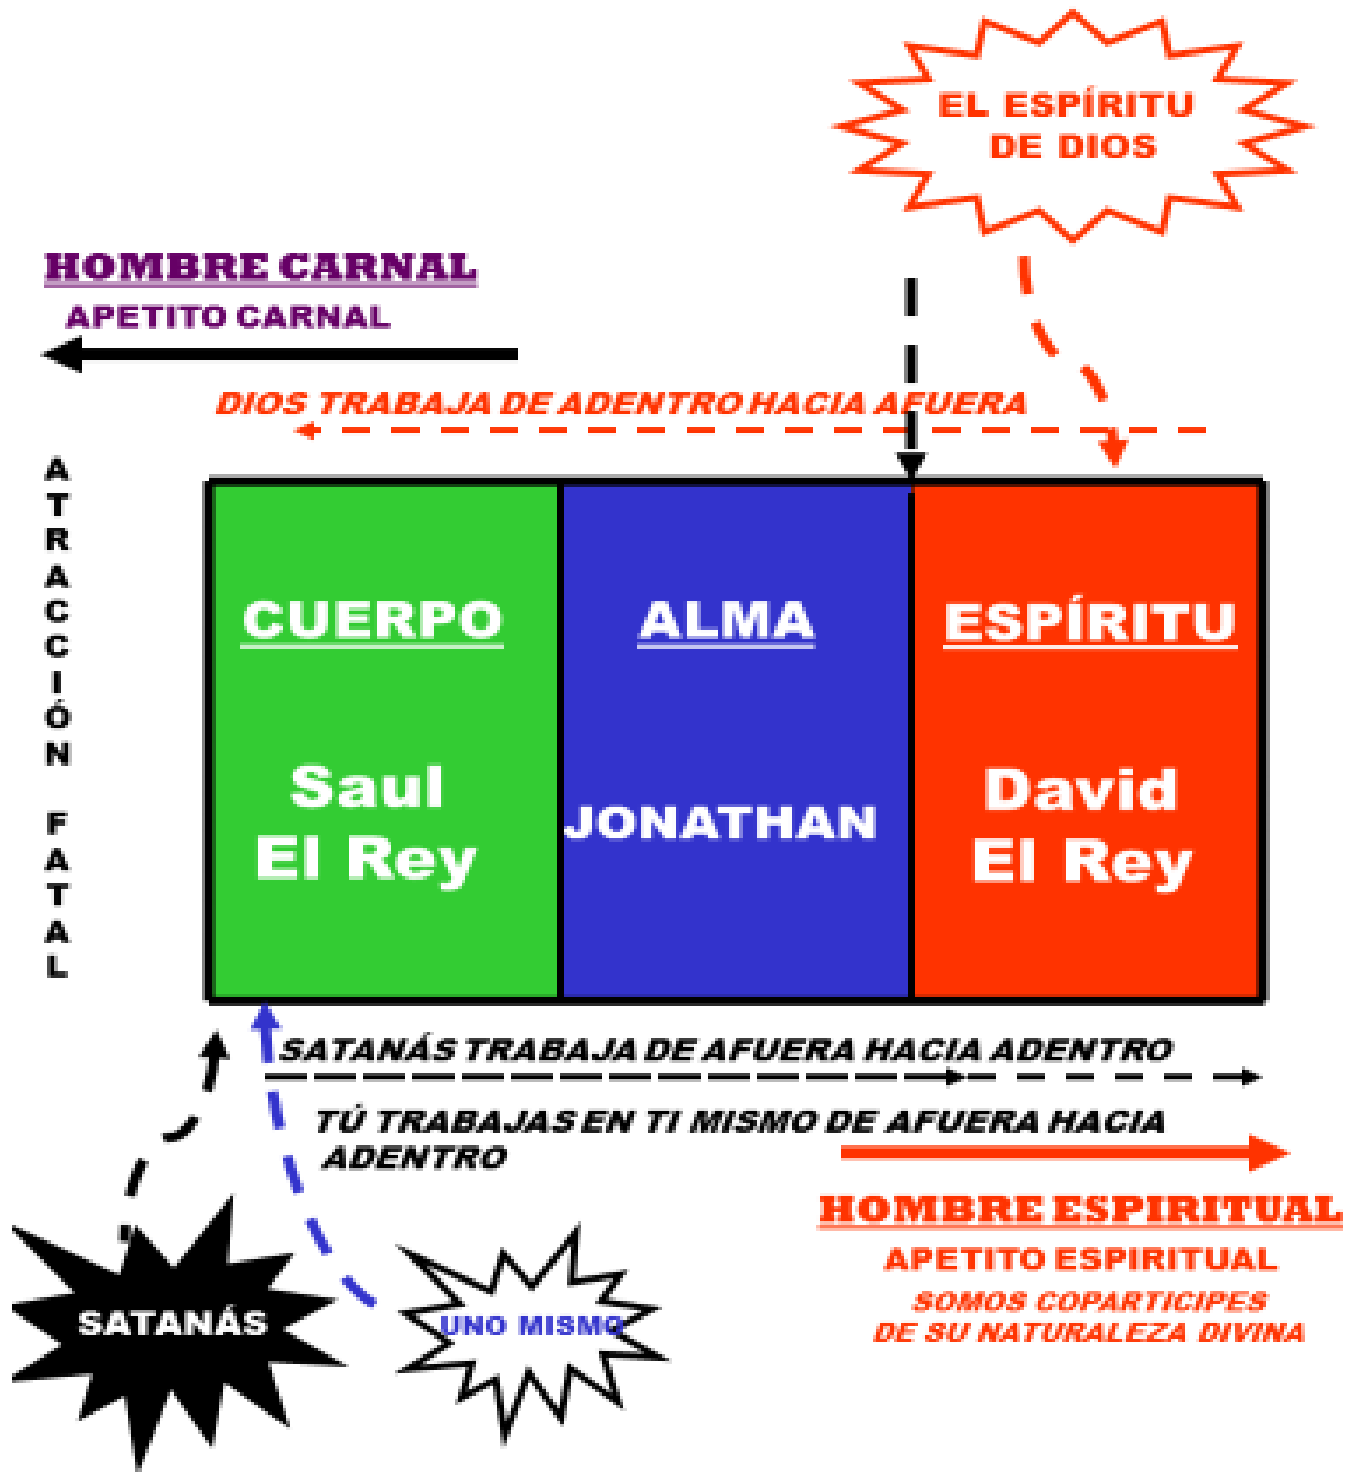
EL ESPÍRITU DE DIOS

HOMBRE CARNAL
APETITO CARNAL

DIOS TRABAJA DE ADENTRO HACIA AFUERA

ATRACCIÓN FATAL

| CUERPO | ALMA | ESPÍRITU |
|---|---|---|
| Saul El Rey | JONATHAN | David El Rey |

SATANÁS TRABAJA DE AFUERA HACIA ADENTRO

TÚ TRABAJAS EN TI MISMO DE AFUERA HACIA ADENTRO

HOMBRE ESPIRITUAL
APETITO ESPIRITUAL
SOMOS COPARTICIPES DE SU NATURALEZA DIVINA

SATANÁS

UNO MISMO